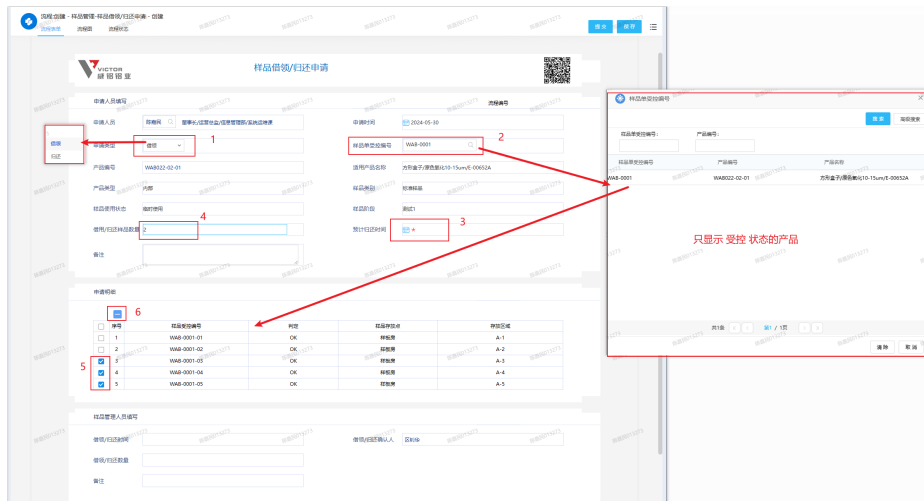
流程-创建 - 样品管理-样品借领/归还申请 - 创建
流程表单 流程图 流程状态
提交 保存

VICTOR 威铭铝业
样品借领/归还申请

申请人员填写
流程编号
申请人员 陈倩凤 | 董事长/运营中心/信息管理部/实施运维课
申请时间 2024-05-30
申请类型 借领
借领
归还
1
样品单受控编号 WAB-0001
2
产品编号 WAB022-02-01
适用产品名称 方形盒子/薄壁氧化10-15um/E-00652A
产品类型 内部
样品类别 标准样品
样品使用状态 临时使用
样品阶段 测试1
借领/归还样品数量 2
4
预计归还时间 *
3
备注

申请明细
6
| 序号 | 样品受控编号 | 判定 | 样品存放点 | 存放区域 |
|---|---|---|---|---|
| 1 | WAB-0001-01 | OK | 样板房 | A-1 |
| 2 | WAB-0001-02 | OK | 样板房 | A-2 |
| 3 | WAB-0001-03 | OK | 样板房 | A-3 |
| 4 | WAB-0001-04 | OK | 样板房 | A-4 |
| 5 | WAB-0001-05 | OK | 样板房 | A-5 |
5

样品管理人员填写
借领/归还时间
借领/归还确认人 区影炼
借领/归还数量
备注

样品单受控编号
查询 高级搜索
样品单受控编号：
产品编号：
| 样品单受控编号 | 产品编号 | 产品名称 |
|---|---|---|
| WAB-0001 | WAB022-02-01 | 方形盒子/薄壁氧化10-15um/E-00652A |
只显示 受控 状态的产品
共1条 第1 / 1页
清除 取消